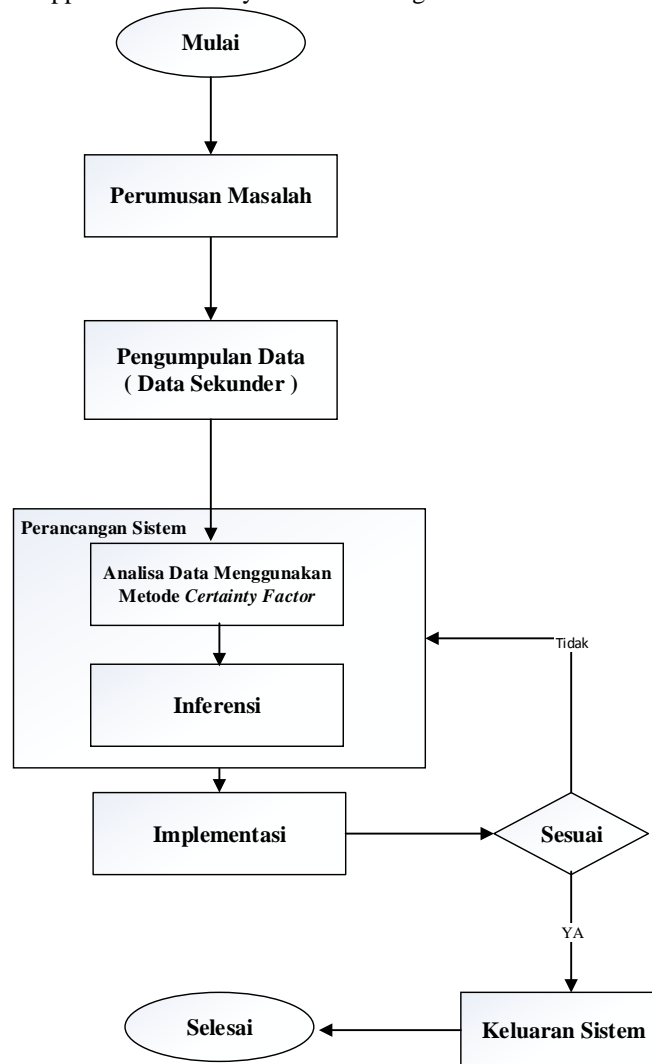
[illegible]

Mulai

Perumusan Masalah

Pengumpulan Data ( Data Sekunder )

Perancangan Sistem

Analisa Data Menggunakan Metode *Certainty Factor*

Inferensi

Tidak

Implementasi

Sesuai

YA

Selesai

Keluaran Sistem